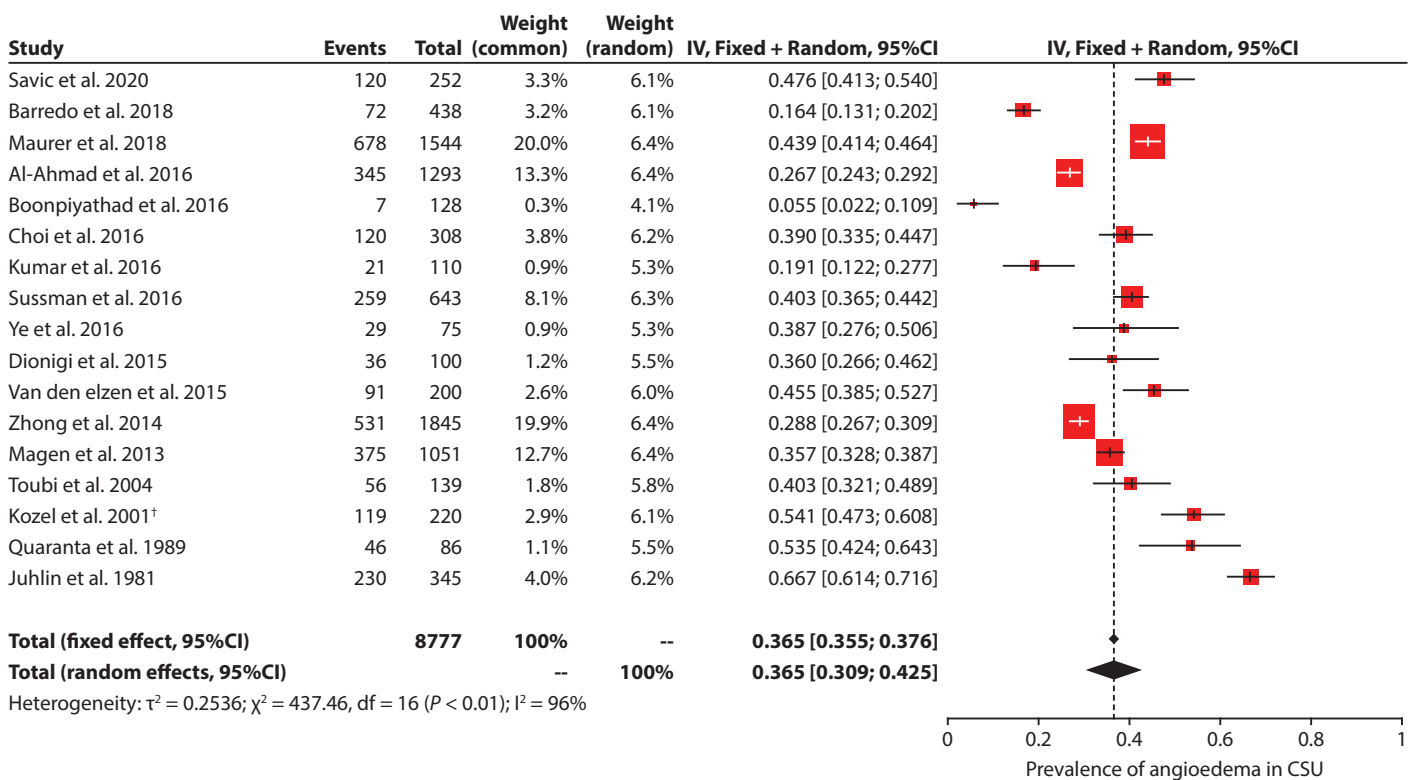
| Study | Events | Total | Weight (common) | Weight (random) | IV, Fixed + Random, 95%CI |
|---|---|---|---|---|---|
| Savic et al. 2020 | 120 | 252 | 3.3% | 6.1% | 0.476 [0.413; 0.540] |
| Barredo et al. 2018 | 72 | 438 | 3.2% | 6.1% | 0.164 [0.131; 0.202] |
| Maurer et al. 2018 | 678 | 1544 | 20.0% | 6.4% | 0.439 [0.414; 0.464] |
| Al-Ahmad et al. 2016 | 345 | 1293 | 13.3% | 6.4% | 0.267 [0.243; 0.292] |
| Boonpiyathad et al. 2016 | 7 | 128 | 0.3% | 4.1% | 0.055 [0.022; 0.109] |
| Choi et al. 2016 | 120 | 308 | 3.8% | 6.2% | 0.390 [0.335; 0.447] |
| Kumar et al. 2016 | 21 | 110 | 0.9% | 5.3% | 0.191 [0.122; 0.277] |
| Sussman et al. 2016 | 259 | 643 | 8.1% | 6.3% | 0.403 [0.365; 0.442] |
| Ye et al. 2016 | 29 | 75 | 0.9% | 5.3% | 0.387 [0.276; 0.506] |
| Dionigi et al. 2015 | 36 | 100 | 1.2% | 5.5% | 0.360 [0.266; 0.462] |
| Van den elzen et al. 2015 | 91 | 200 | 2.6% | 6.0% | 0.455 [0.385; 0.527] |
| Zhong et al. 2014 | 531 | 1845 | 19.9% | 6.4% | 0.288 [0.267; 0.309] |
| Magen et al. 2013 | 375 | 1051 | 12.7% | 6.4% | 0.357 [0.328; 0.387] |
| Toubi et al. 2004 | 56 | 139 | 1.8% | 5.8% | 0.403 [0.321; 0.489] |
| Kozel et al. 2001† | 119 | 220 | 2.9% | 6.1% | 0.541 [0.473; 0.608] |
| Quaranta et al. 1989 | 46 | 86 | 1.1% | 5.5% | 0.535 [0.424; 0.643] |
| Juhlin et al. 1981 | 230 | 345 | 4.0% | 6.2% | 0.667 [0.614; 0.716] |
| **Total (fixed effect, 95%CI)** | | **8777** | **100%** | -- | **0.365 [0.355; 0.376]** |
| **Total (random effects, 95%CI)** | | | -- | **100%** | **0.365 [0.309; 0.425]** |

Heterogeneity: $\tau^2 = 0.2536$; $\chi^2 = 437.46$, df = 16 ($P < 0.01$); $I^2 = 96\%$

IV, Fixed + Random, 95%CI

0 0.2 0.4 0.6 0.8 1

Prevalence of angioedema in CSU